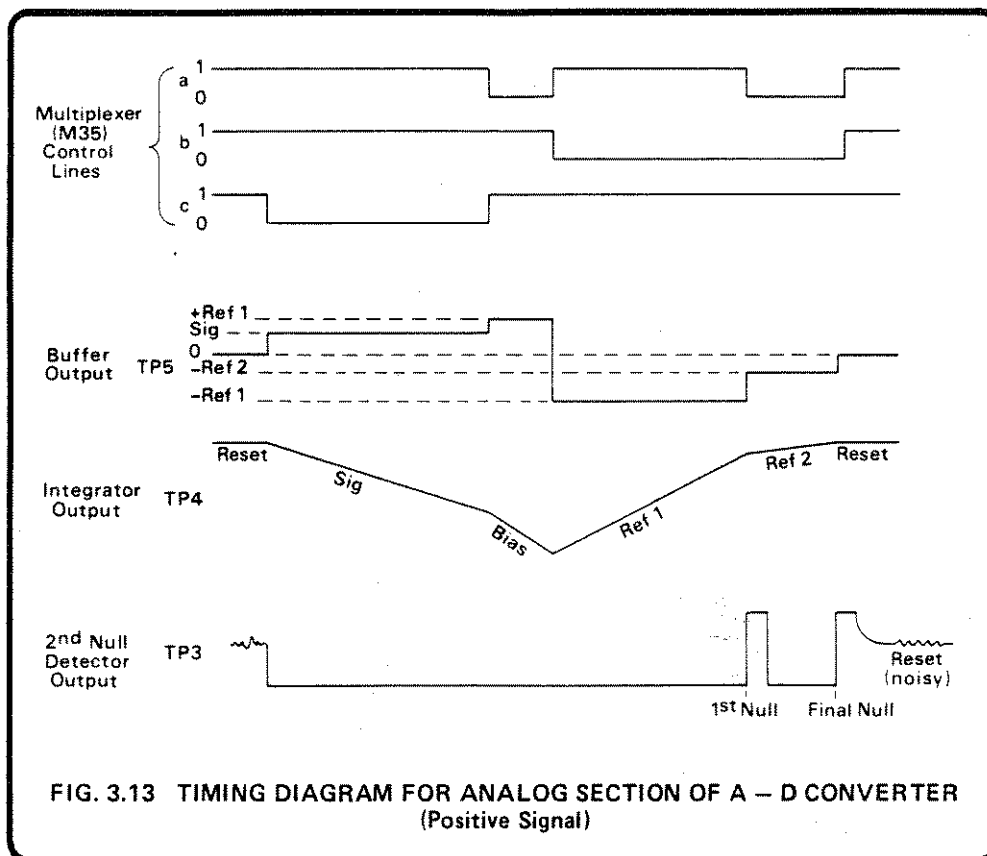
Multiplexer (M35) Control Lines

a 1
0

b 1
0

c 1
0

+Ref 1
Sig
0
-Ref 2
-Ref 1

Buffer Output TP5

Reset
Sig
Bias
Ref 1
Ref 2
Reset

Integrator Output TP4

$2^{nd}$ Null Detector Output TP3

Reset (noisy)

$1^{st}$ Null
Final Null

FIG. 3.13 TIMING DIAGRAM FOR ANALOG SECTION OF A – D CONVERTER
(Positive Signal)